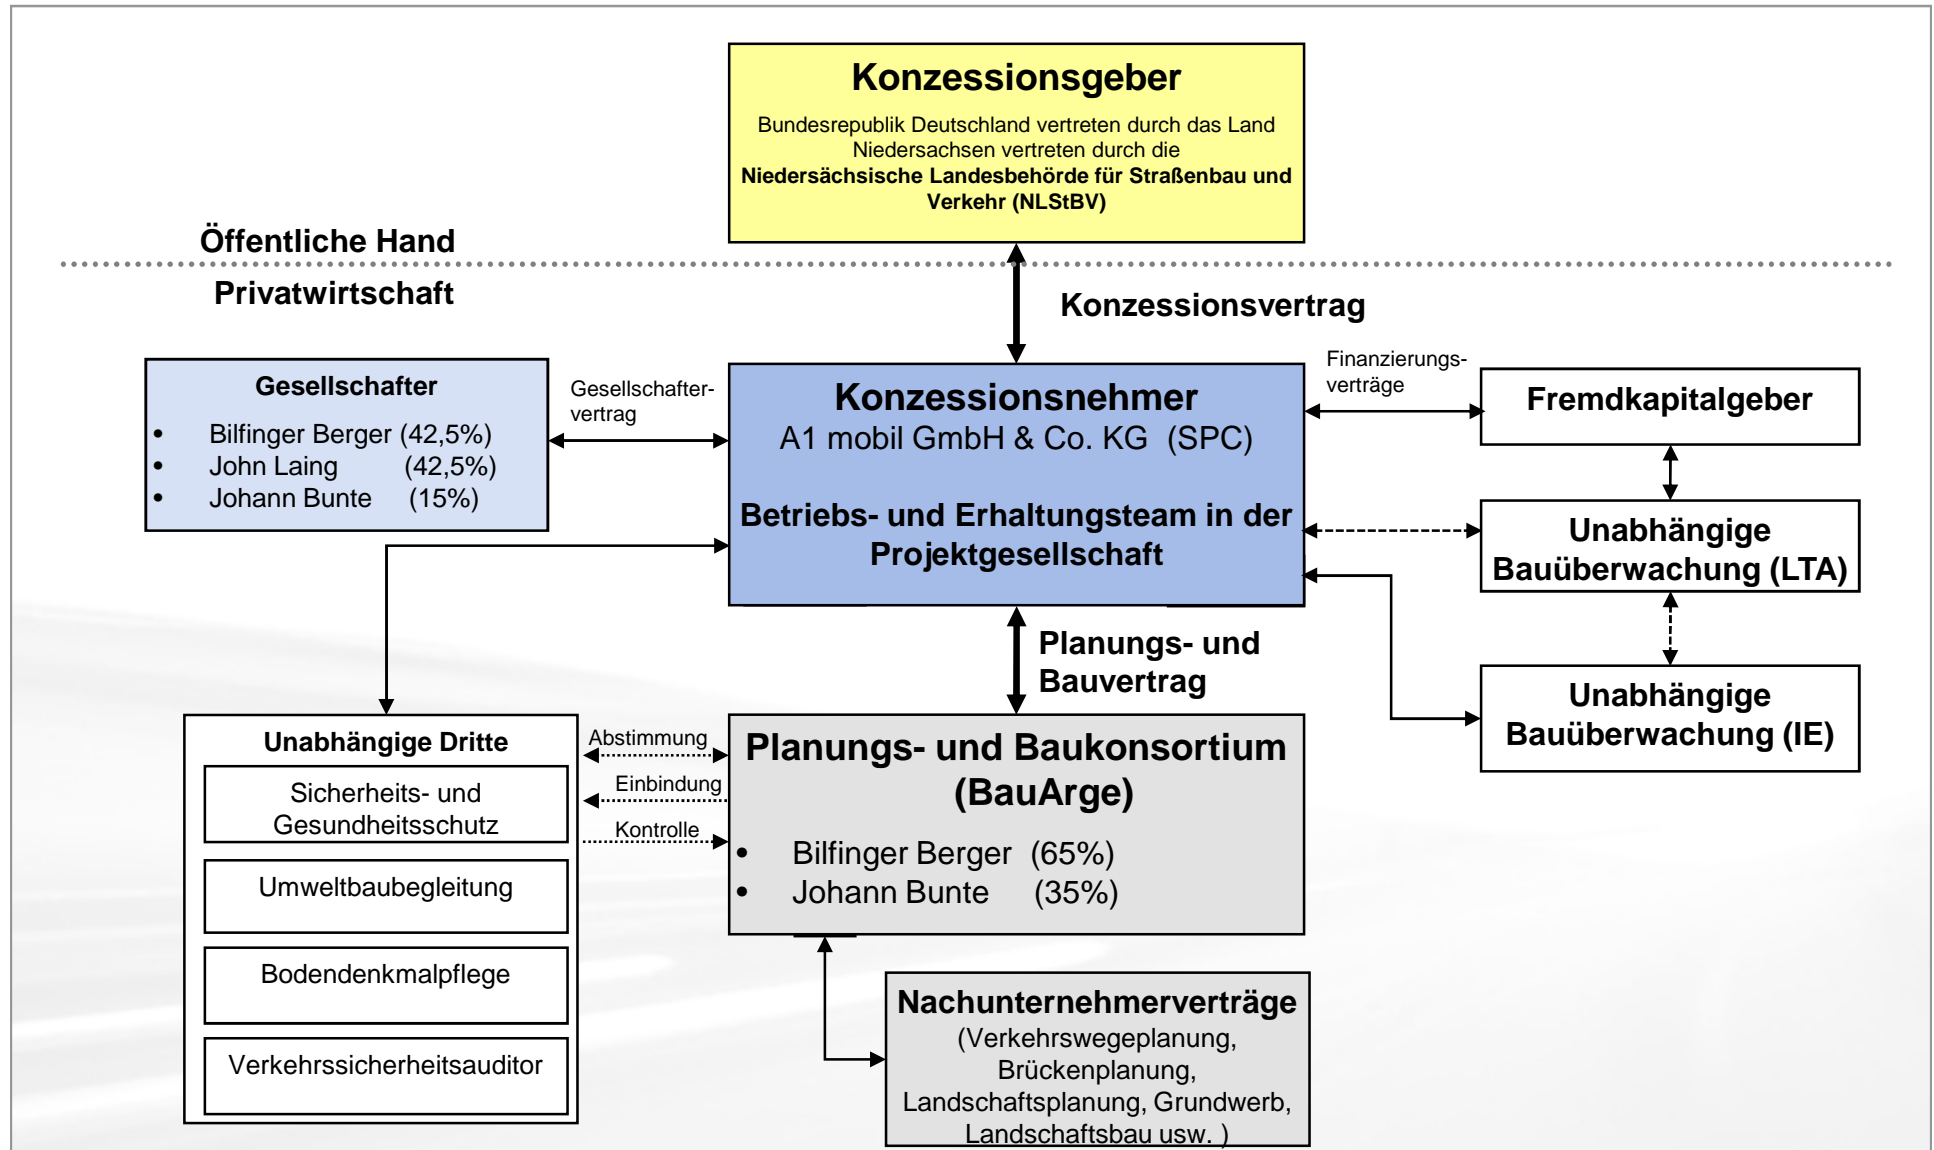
Konzessionsgeber
Bundesrepublik Deutschland vertreten durch das Land Niedersachsen vertreten durch die
Niedersächsische Landesbehörde für Straßenbau und Verkehr (NLStBV)

Öffentliche Hand

Privatwirtschaft

Konzessionsvertrag

Gesellschafter
• Bilfinger Berger (42,5%)
• John Laing (42,5%)
• Johann Bunte (15%)

Gesellschaftervertrag

Konzessionsnehmer
A1 mobil GmbH & Co. KG (SPC)

Betriebs- und Erhaltungsteam in der Projektgesellschaft

Finanzierungsverträge

Fremdkapitalgeber

Unabhängige Bauüberwachung (LTA)

Unabhängige Bauüberwachung (IE)

Planungs- und Bauvertrag

Unabhängige Dritte

Sicherheits- und Gesundheitsschutz

Umweltbaubegleitung

Bodendenkmalpflege

Verkehrssicherheitsauditor

Abstimmung

Einbindung

Kontrolle

Planungs- und Baukonsortium (BauArge)
• Bilfinger Berger (65%)
• Johann Bunte (35%)

Nachunternehmerverträge
(Verkehrswegeplanung, Brückenplanung, Landschaftsplanung, Grundwerb, Landschaftsbau usw. )